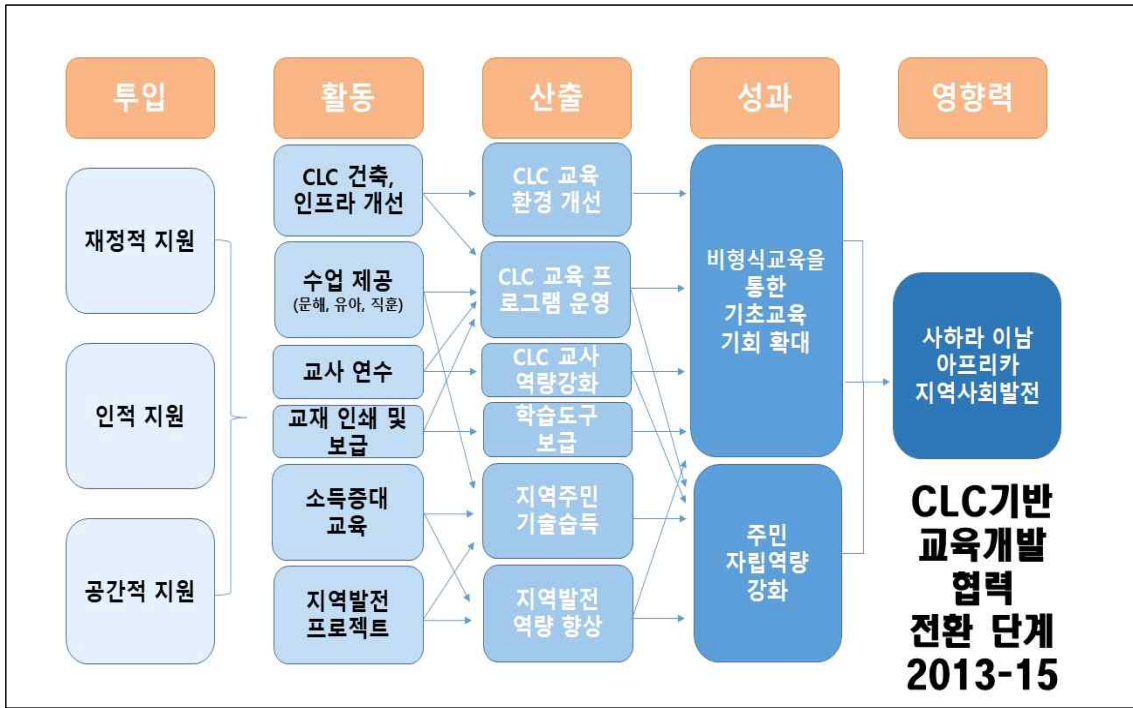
투입

활동

산출

성과

영향력

재정적 지원

인적 지원

공간적 지원

CLC 건축, 인프라 개선

수업 제공 (문해, 유아, 직훈)

교사 연수

교재 인쇄 및 보급

소득증대 교육

지역발전 프로젝트

CLC 교육 환경 개선

CLC 교육 프로그램 운영

CLC 교사 역량강화

학습도구 보급

지역주민 기술습득

지역발전 역량 향상

비형식교육을 통한 기초교육 기회 확대

주민 자립역량 강화

사하라 이남 아프리카 지역사회발전

CLC기반 교육개발 협력 전환 단계 2013-15